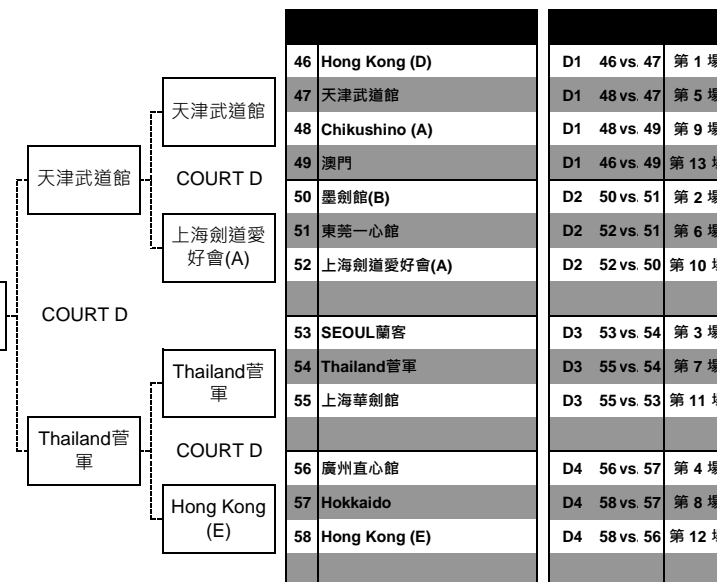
天津武道館

COURT D

上海劍道愛好會(A)

天津武道館

COURT D

Thailand菅軍

COURT D

Hong Kong (E)

Thailand菅軍

| | |
|---|---|
| 46 | Hong Kong (D) |
| 47 | 天津武道館 |
| 48 | Chikushino (A) |
| 49 | 澳門 |
| 50 | 墨劍館(B) |
| 51 | 東莞一心館 |
| 52 | 上海劍道愛好會(A) |
| | |
| 53 | SEOUL蘭客 |
| 54 | Thailand菅軍 |
| 55 | 上海華劍館 |
| | |
| 56 | 廣州直心館 |
| 57 | Hokkaido |
| 58 | Hong Kong (E) |
| | |

| | | |
|---|---|---|
| D1 | 46 vs. 47 | 第 1 場 |
| D1 | 48 vs. 47 | 第 5 場 |
| D1 | 48 vs. 49 | 第 9 場 |
| D1 | 46 vs. 49 | 第 13 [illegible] |
| D2 | 50 vs. 51 | 第 2 場 |
| D2 | 52 vs. 51 | 第 6 場 |
| D2 | 52 vs. 50 | 第 10 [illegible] |
| | | |
| D3 | 53 vs. 54 | 第 3 場 |
| D3 | 55 vs. 54 | 第 7 場 |
| D3 | 55 vs. 53 | 第 11 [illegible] |
| | | |
| D4 | 56 vs. 57 | 第 4 場 |
| D4 | 58 vs. 57 | 第 8 場 |
| D4 | 58 vs. 56 | 第 12 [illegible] |
| | | |